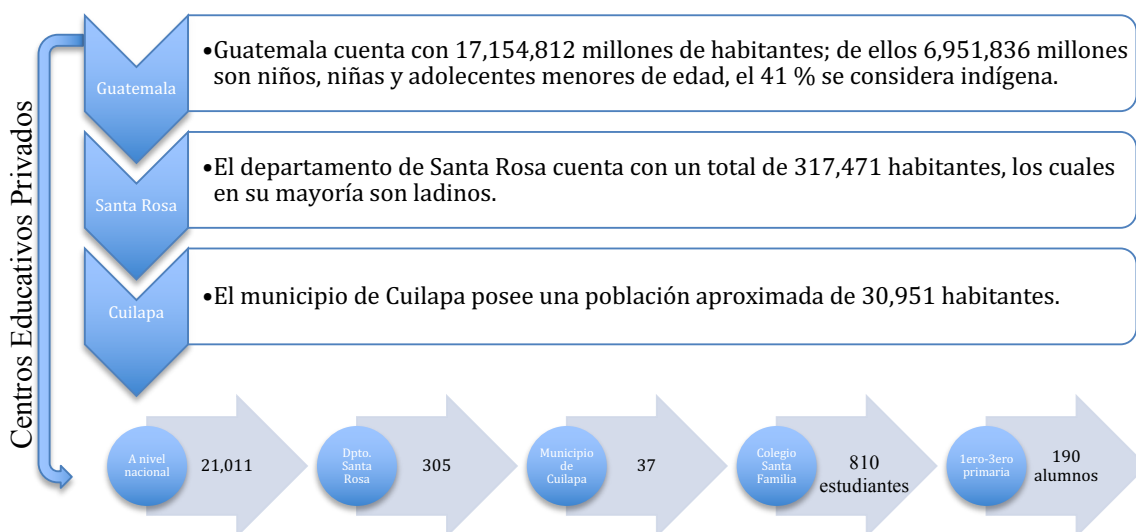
Centros Educativos Privados

Guatemala

•Guatemala cuenta con 17,154,812 millones de habitantes; de ellos 6,951,836 millones son niños, niñas y adolecentes menores de edad, el 41 % se considera indígena.

Santa Rosa

•El departamento de Santa Rosa cuenta con un total de 317,471 habitantes, los cuales en su mayoría son ladinos.

Cuilapa

•El municipio de Cuilapa posee una población aproximada de 30,951 habitantes.

A nivel nacional 21,011

Dpto. Santa Rosa 305

Municipio de Cuilapa 37

Colegio Santa Familia 810 estudiantes

1ero-3ero primaria 190 alumnos